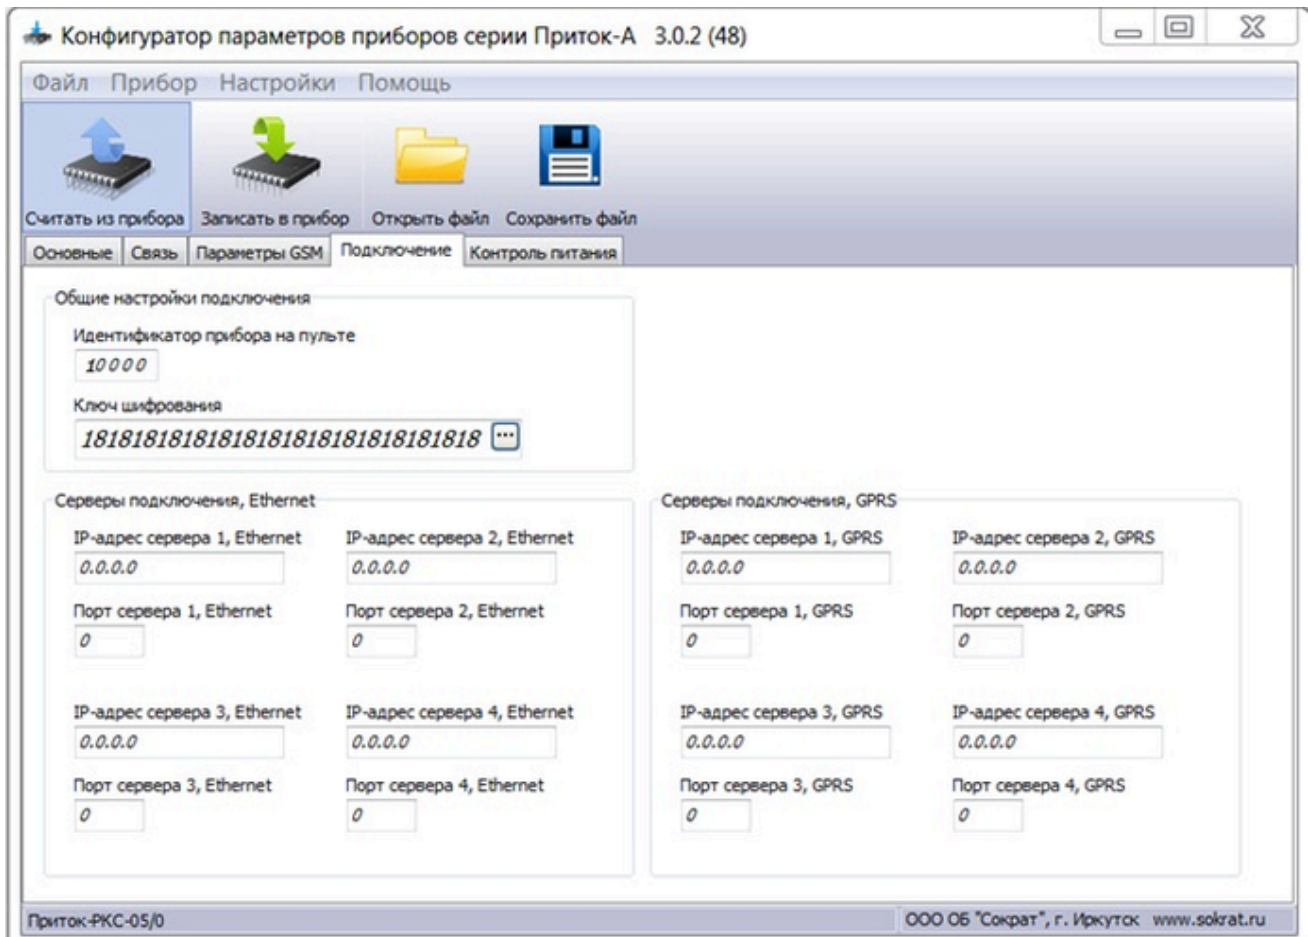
Конфигуратор параметров приборов серии Приток-А 3.0.2 (48)

Файл Прибор Настройки Помощь

Считать из прибора Записать в прибор Открыть файл Сохранить файл

Основные Связь Параметры GSM Подключение Контроль питания

Общие настройки подключения

Идентификатор прибора на пульте
10000

Ключ шифрования
18181818181818181818181818181818 ...

Серверы подключения, Ethernet

IP-адрес сервера 1, Ethernet
0.0.0.0
Порт сервера 1, Ethernet
0

IP-адрес сервера 2, Ethernet
0.0.0.0
Порт сервера 2, Ethernet
0

IP-адрес сервера 3, Ethernet
0.0.0.0
Порт сервера 3, Ethernet
0

IP-адрес сервера 4, Ethernet
0.0.0.0
Порт сервера 4, Ethernet
0

Серверы подключения, GPRS

IP-адрес сервера 1, GPRS
0.0.0.0
Порт сервера 1, GPRS
0

IP-адрес сервера 2, GPRS
0.0.0.0
Порт сервера 2, GPRS
0

IP-адрес сервера 3, GPRS
0.0.0.0
Порт сервера 3, GPRS
0

IP-адрес сервера 4, GPRS
0.0.0.0
Порт сервера 4, GPRS
0

Приток-РКС-05/0

ООО ОБ "Сократ", г. Иркутск www.sokrat.ru